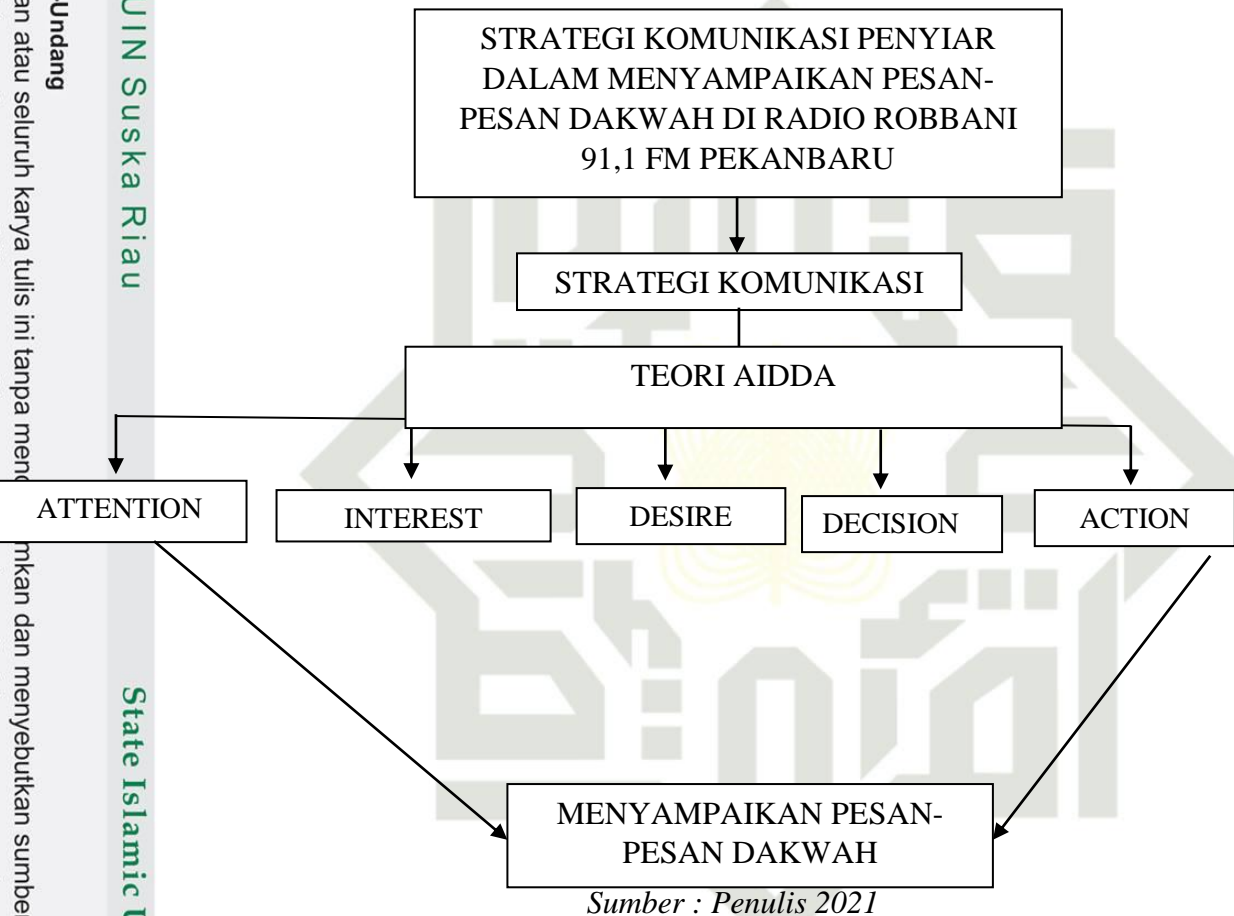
Undang
an atau seluruh karya tulis ini tanpa menc
mkan dan menyebutkan sumbe

UIN Suska Riau

State Islamic U

STRATEGI KOMUNIKASI PENYIAR DALAM MENYAMPAIKAN PESAN-PESAN DAKWAH DI RADIO ROBBANI 91,1 FM PEKANBARU

STRATEGI KOMUNIKASI

TEORI AIDDA

ATTENTION

INTEREST

DESIRE

DECISION

ACTION

MENYAMPAIKAN PESAN-PESAN DAKWAH

*Sumber : Penulis 2021*